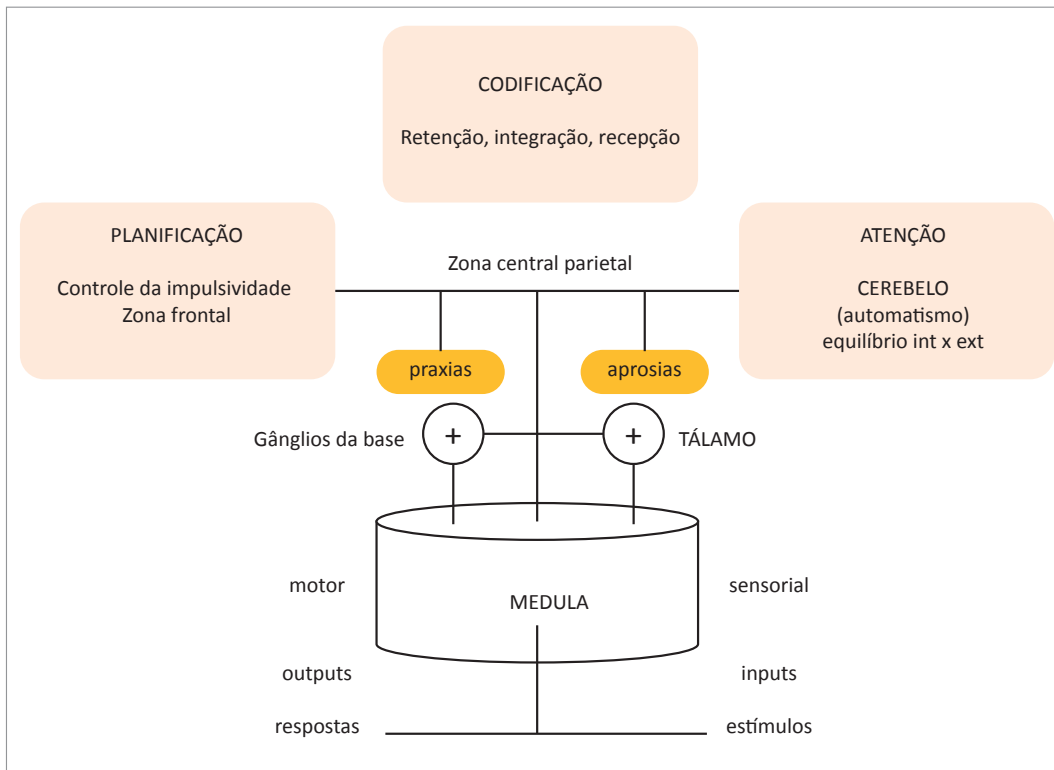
CODIFICAÇÃO

Retenção, integração, recepção

PLANIFICAÇÃO

Controle da impulsividade
Zona frontal

Zona central parietal

ATENÇÃO

CEREBELO
(automatismo)
equilíbrio int x ext

praxias

aprosias

Gânglios da base

+

+

TÁLAMO

motor

MEDULA

sensorial

outputs

inputs

respostas

estímulos